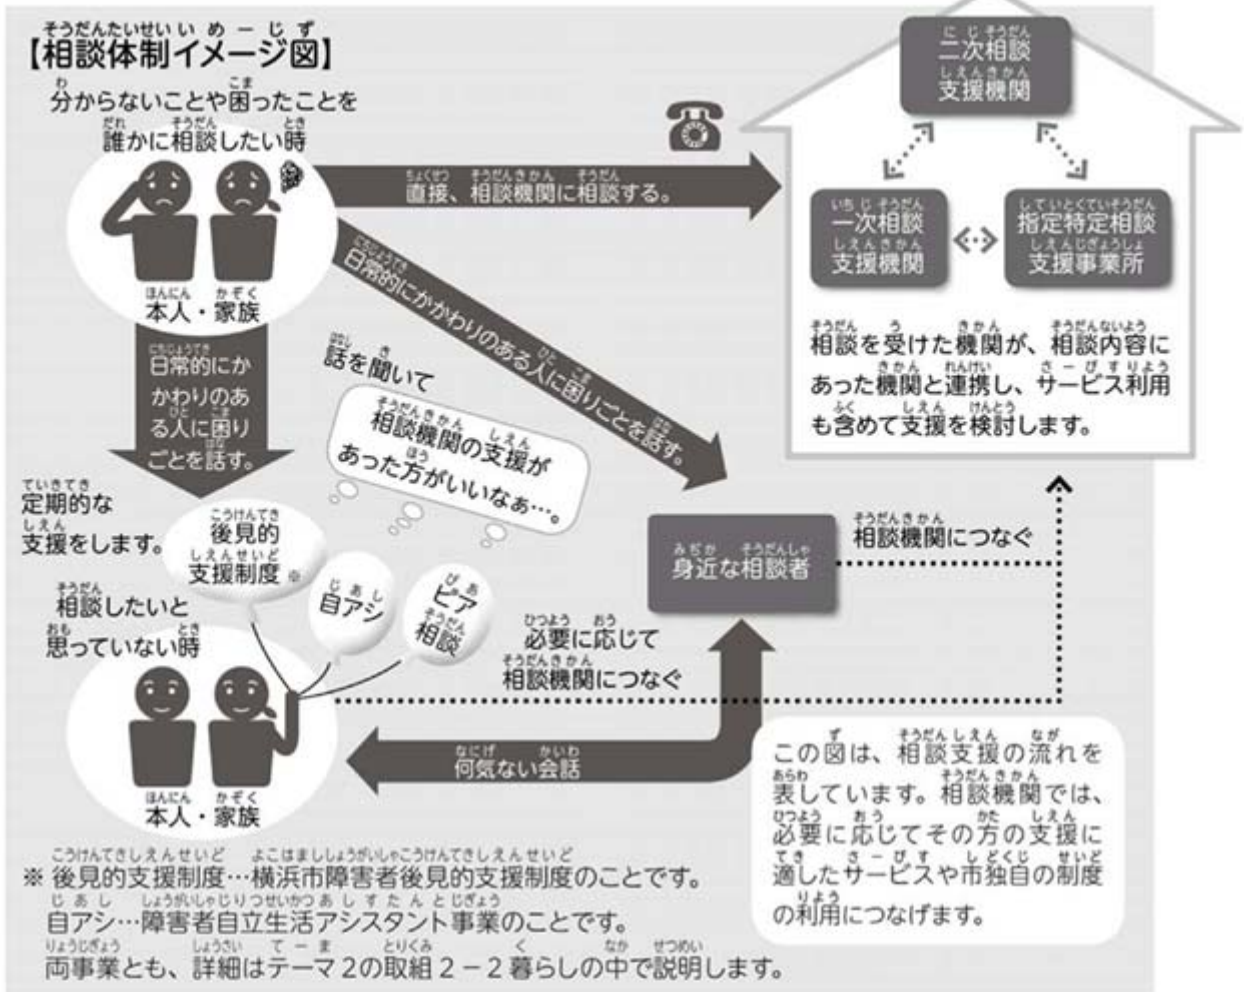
【相談体制イメージ図】

分からないことや困ったことを誰かに相談したい時

本人・家族

直接、相談機関に相談する。

二次相談支援機関

一次相談支援機関

指定特定相談支援事業所

相談を受けた機関が、相談内容にあった機関と連携し、サービス利用も含めて支援を検討します。

日常的にかかわりのある人に困りごとを話す。

日常的にかかわりのある人に困りごとを話す。

話を聞いて

相談機関の支援があった方がいいなぁ…。

定期的な支援をします。

後見的支援制度※

自アシ

ピア相談

身近な相談者

相談機関につなぐ

相談したいと思っていない時

必要に応じて相談機関につなぐ

本人・家族

何気ない会話

この図は、相談支援の流れを表しています。相談機関では、必要に応じてその方の支援に適したサービスや市独自の制度の利用につなげます。

※ 後見的支援制度…横浜市障害者後見的支援制度のことです。
自アシ…障害者自立生活アシスタント事業のことです。
両事業とも、詳細はテーマ2の取組2－2暮らしの中で説明します。